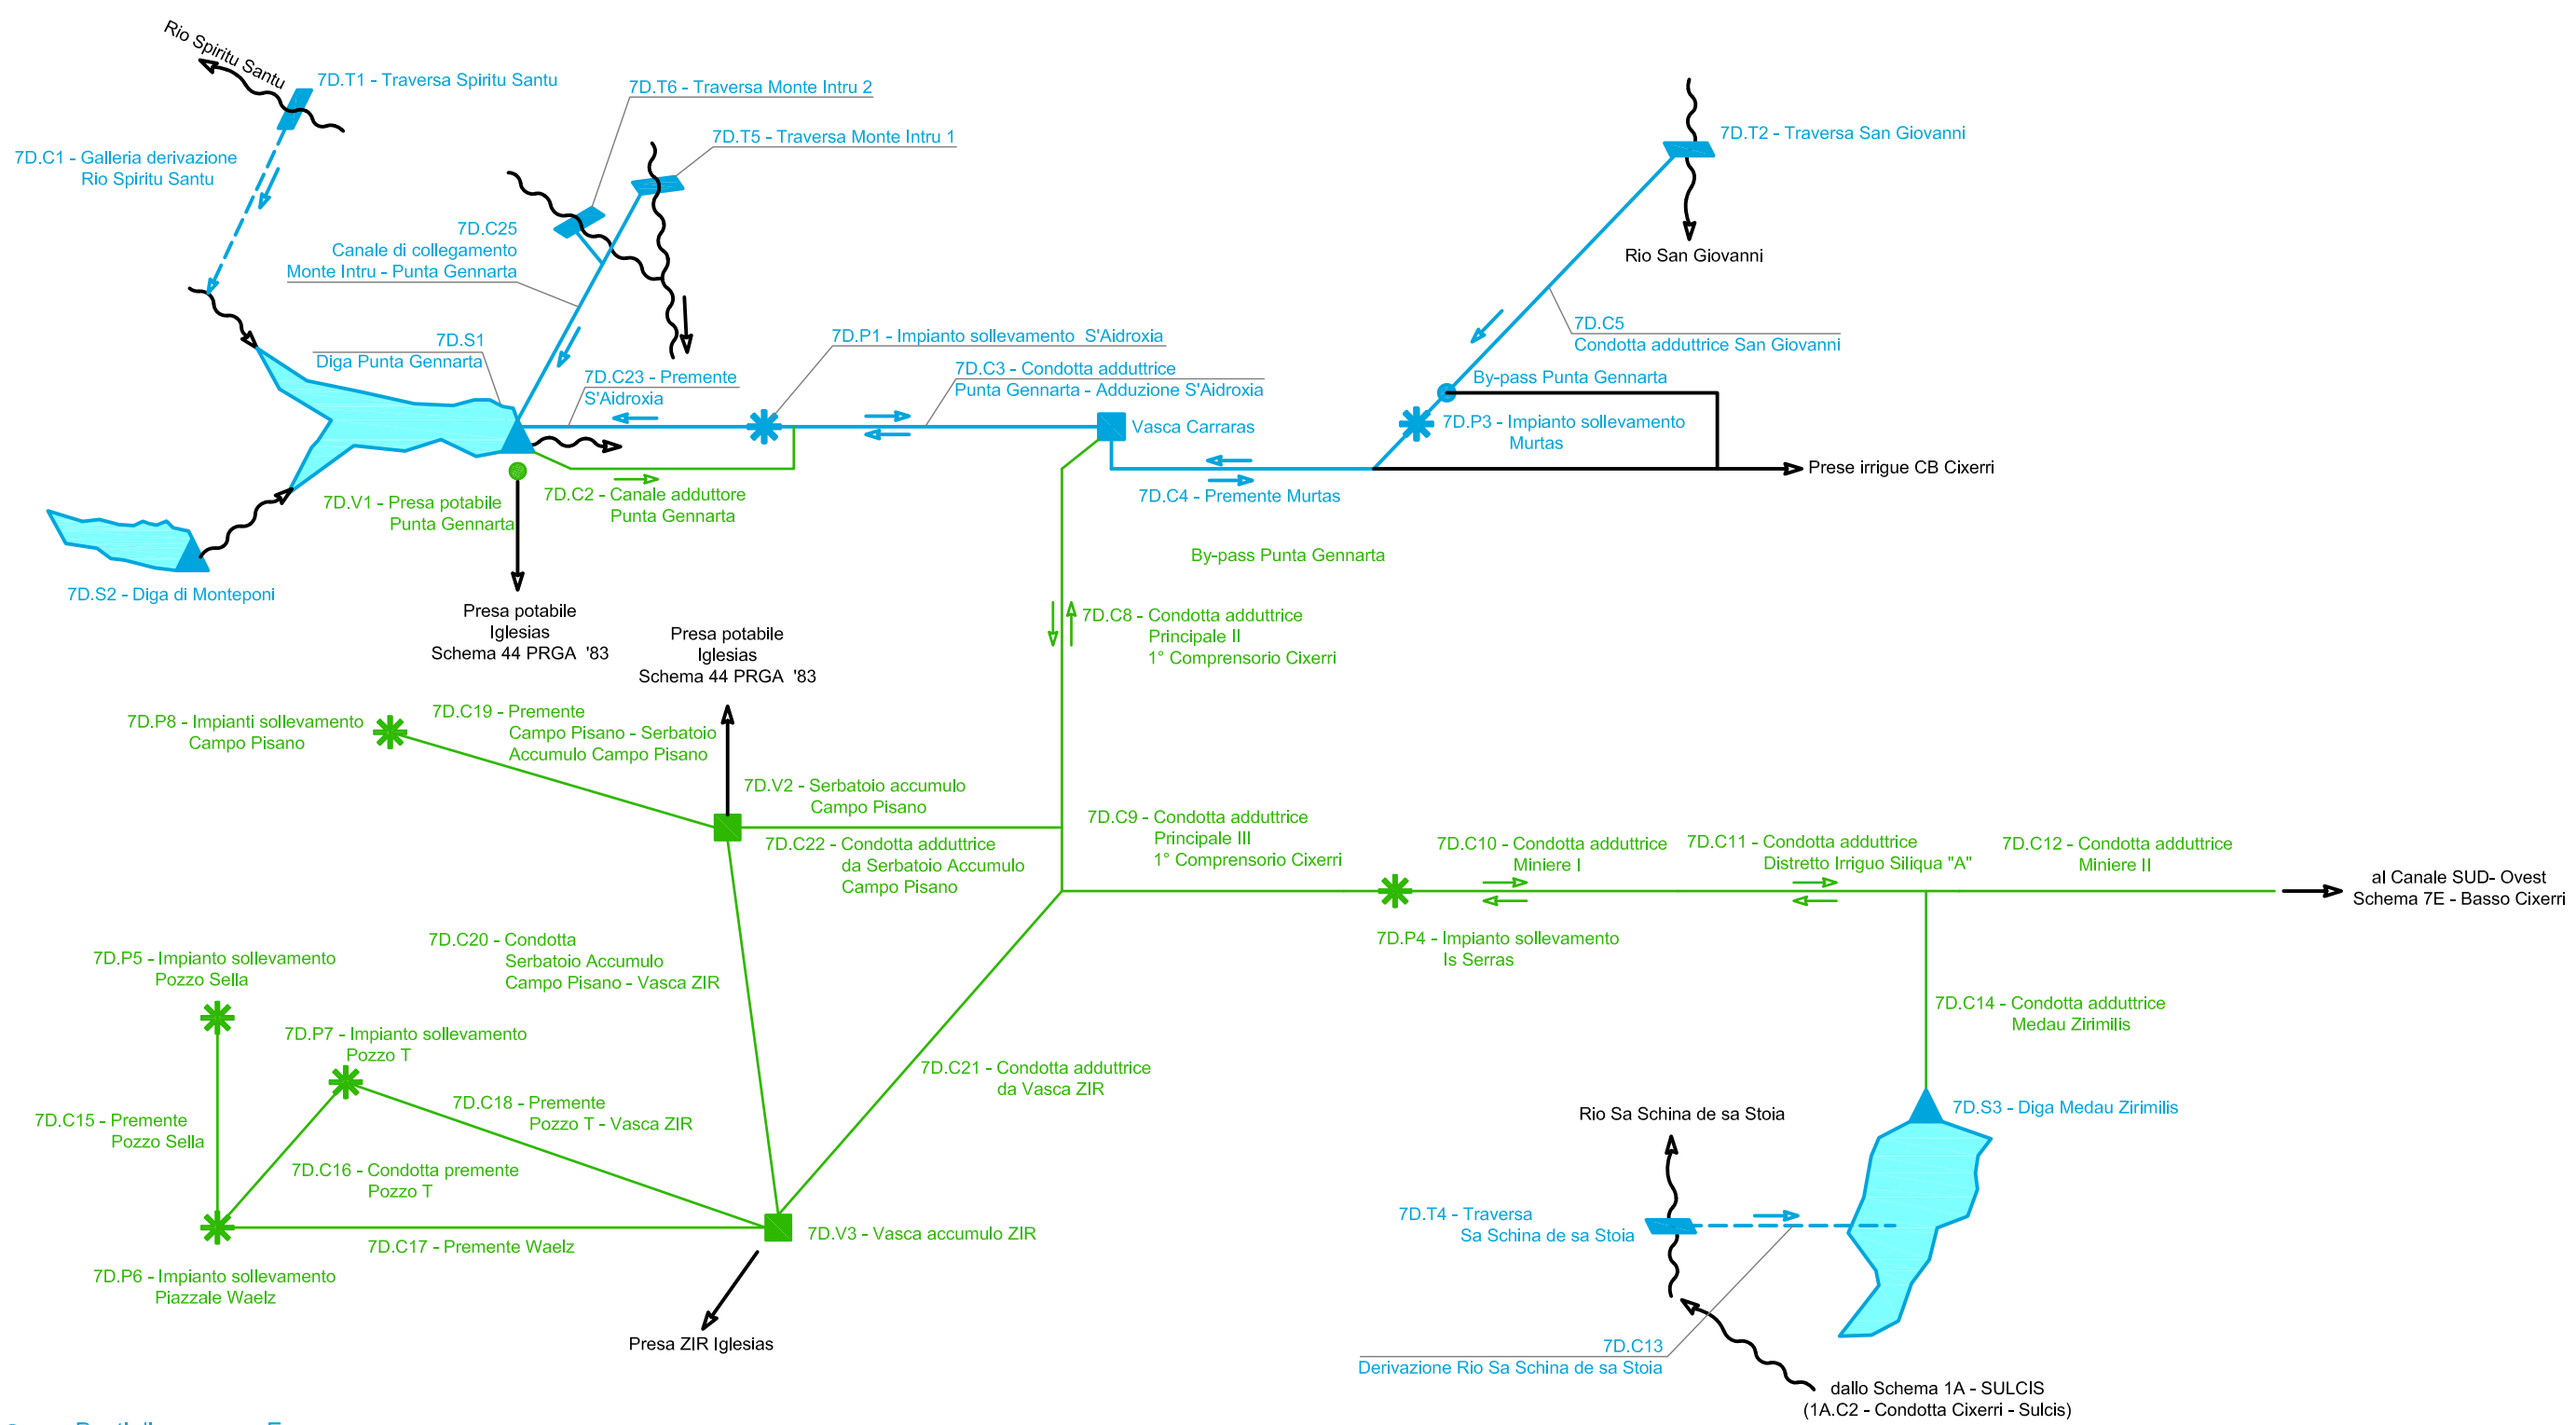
Rio Spiritu Santu

7D.T1 - Traversa Spiritu Santu

7D.T6 - Traversa Monte Intru 2

7D.T5 - Traversa Monte Intru 1

7D.T2 - Traversa San Giovanni

7D.C1 - Galleria derivazione Rio Spiritu Santu

7D.C25 Canale di collegamento Monte Intru - Punta Gennarta

Rio San Giovanni

7D.C5 Condotta adduttrice San Giovanni

7D.S1 Diga Punta Gennarta

7D.P1 - Impianto sollevamento S'Aidroxia

7D.C3 - Condotta adduttrice Punta Gennarta - Adduzione S'Aidroxia

By-pass Punta Gennarta

7D.C23 - Premente S'Aidroxia

Vasca Carraras

7D.P3 - Impianto sollevamento Murtas

Prese irrigue CB Cixerri

7D.V1 - Presa potabile Punta Gennarta

7D.C2 - Canale adduttore Punta Gennarta

7D.C4 - Premente Murtas

7D.S2 - Diga di Monteponi

By-pass Punta Gennarta

Presa potabile Iglesias Schema 44 PRGA '83

Presa potabile Iglesias Schema 44 PRGA '83

7D.C8 - Condotta adduttrice Principale II 1° Comprensorio Cixerri

7D.P8 - Impianti sollevamento Campo Pisano

7D.C19 - Premente Campo Pisano - Serbatoio Accumulo Campo Pisano

7D.V2 - Serbatoio accumulo Campo Pisano

7D.C9 - Condotta adduttrice Principale III 1° Comprensorio Cixerri

7D.C22 - Condotta adduttrice da Serbatoio Accumulo Campo Pisano

7D.C10 - Condotta adduttrice Miniere I

7D.C11 - Condotta adduttrice Distretto Irriguo Siliqua "A"

7D.C12 - Condotta adduttrice Miniere II

al Canale SUD- Ovest Schema 7E - Basso Cixerri

7D.P4 - Impianto sollevamento Is Serras

7D.C20 - Condotta Serbatoio Accumulo Campo Pisano - Vasca ZIR

7D.P5 - Impianto sollevamento Pozzo Sella

7D.C14 - Condotta adduttrice Medau Zirimilis

7D.P7 - Impianto sollevamento Pozzo T

7D.C21 - Condotta adduttrice da Vasca ZIR

7D.C18 - Premente Pozzo T - Vasca ZIR

7D.C15 - Premente Pozzo Sella

Rio Sa Schina de sa Stoia

7D.S3 - Diga Medau Zirimilis

7D.C16 - Condotta premente Pozzo T

7D.T4 - Traversa Sa Schina de sa Stoia

7D.V3 - Vasca accumulo ZIR

7D.C17 - Premente Waelz

7D.P6 - Impianto sollevamento Piazzale Waelz

Presa ZIR Iglesias

7D.C13 Derivazione Rio Sa Schina de sa Stoia

dallo Schema 1A - SULCIS (1A.C2 - Condotta Cixerri - Sulcis)